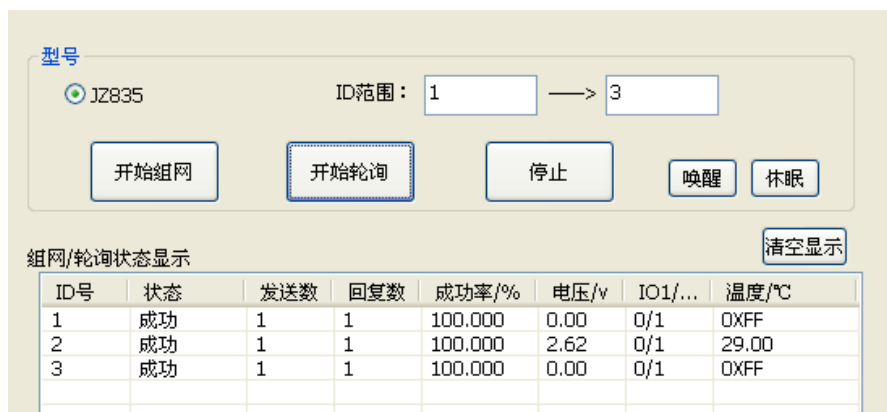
型号

JZ835

ID范围： 1 ——> 3

开始组网

开始轮询

停止

唤醒

休眠

组网/轮询状态显示

清空显示

| ID号 | 状态 | 发送数 | 回复数 | 成功率/% | 电压/v | IO1/... | 温度/℃ |
|---|---|---|---|---|---|---|---|
| 1 | 成功 | 1 | 1 | 100.000 | 0.00 | 0/1 | 0XFF |
| 2 | 成功 | 1 | 1 | 100.000 | 2.62 | 0/1 | 29.00 |
| 3 | 成功 | 1 | 1 | 100.000 | 0.00 | 0/1 | 0XFF |